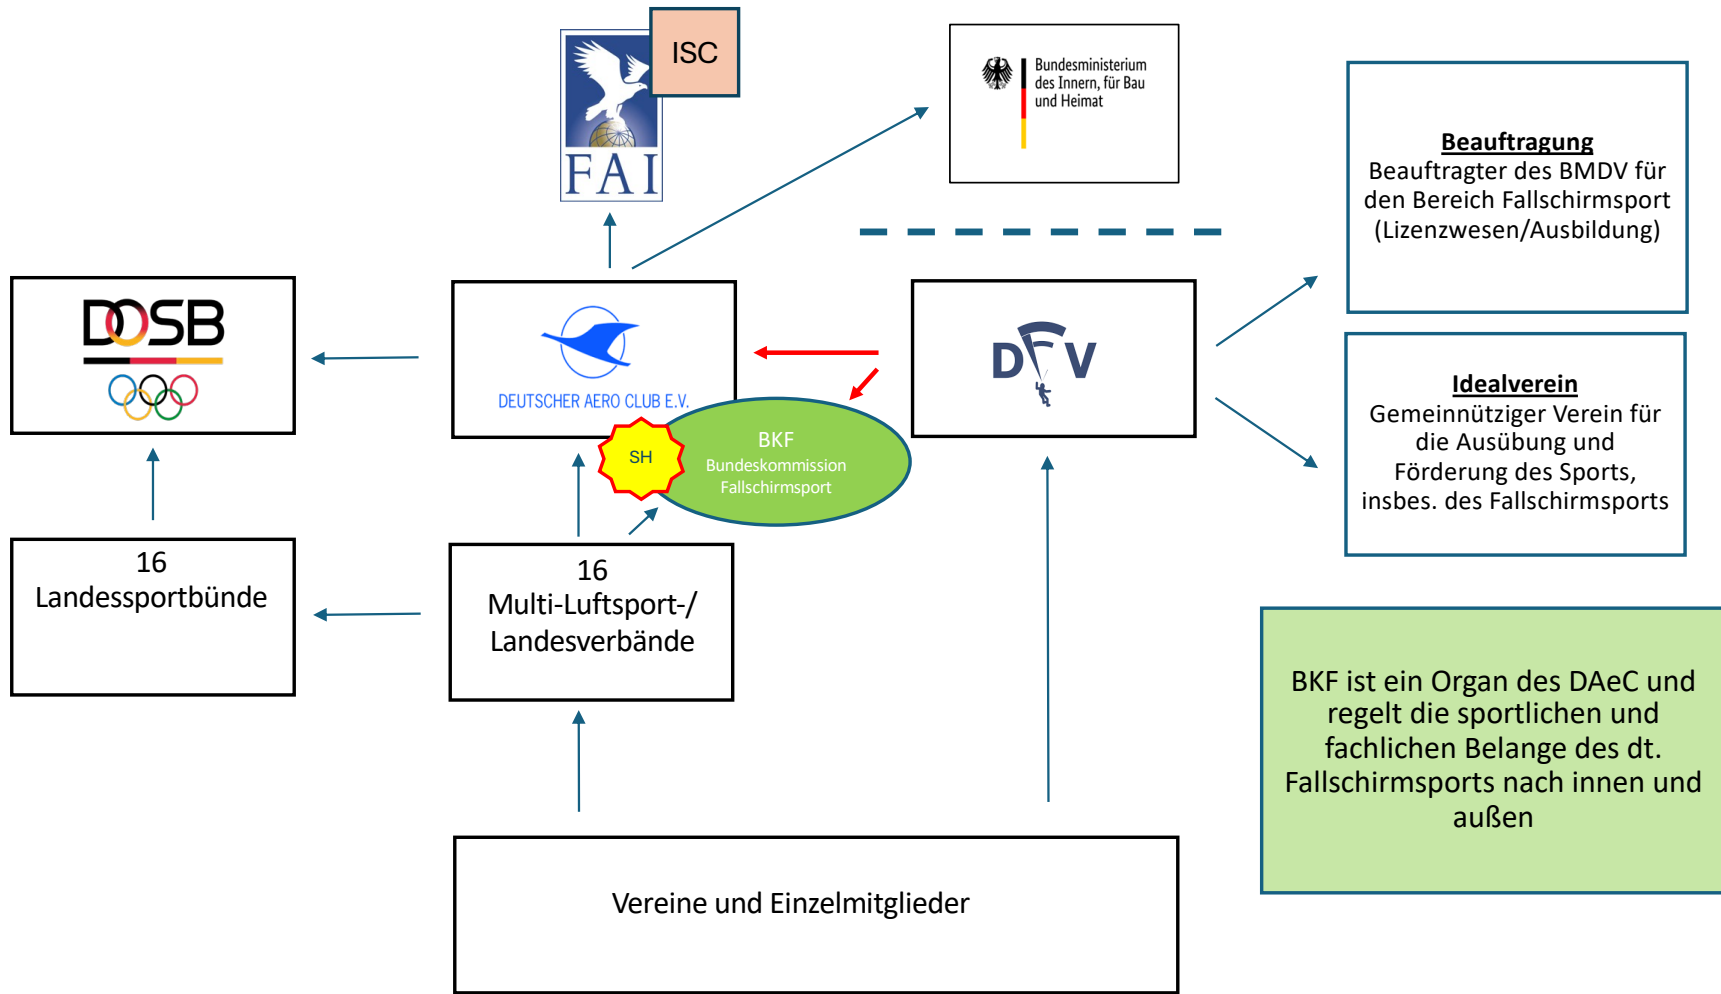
ISC

FAI

Bundesministerium des Innern, für Bau und Heimat

Beauftragung
Beauftragter des BMDV für den Bereich Fallschirmsport (Lizenzwesen/Ausbildung)

DOSB

DEUTSCHER AERO CLUB E.V.

DFV

BKF
Bundeskommission Fallschirmsport

SH

Idealverein
Gemeinnütziger Verein für die Ausübung und Förderung des Sports, insbes. des Fallschirmsports

16
Landessportbünde

16
Multi-Luftsport-/ Landesverbände

BKF ist ein Organ des DAeC und regelt die sportlichen und fachlichen Belange des dt. Fallschirmsports nach innen und außen

Vereine und Einzelmitglieder